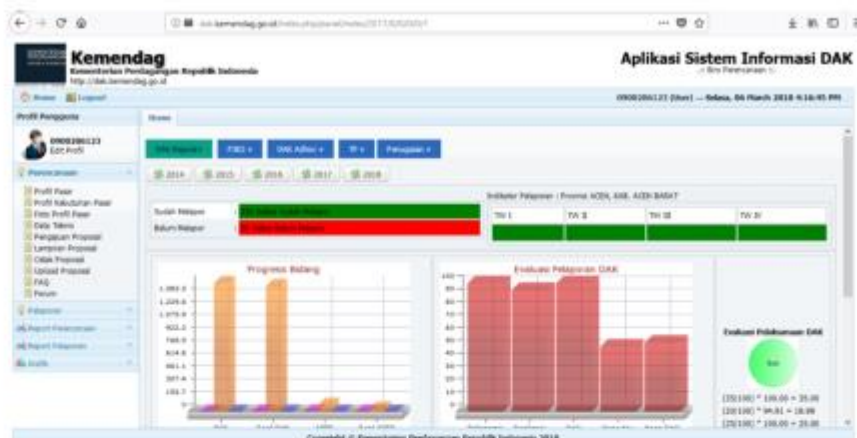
Kemendag
Kementerian Perdagangan Republik Indonesia
http://dak.kemendag.go.id

Aplikasi Sistem Informasi DAK

Home Logout

Profil Pengguna

Edit Profil

Perencanaan

Profil Pasar
Profil Kabupaten Pasar
Foto Profil Pasar
Data Teknis
Pengajuan Proposal
Lampiran Proposal
Cetak Proposal
Upload Proposal
FAQ
Forum

Pelaporan

Report Perencanaan

Report Pelaporan

Home

2014 2015 2016 2017 2018

Indikator Pelaporan : Provinsi ACEH, KAB. ACEH BARAT

Sudah Melapor

Belum Melapor

| TW I | TW II | TW III | TW IV |
|---|---|---|---|

Progress Bidang

Evaluasi Pelaporan DAK

Evaluasi Pelaksanaan DAK

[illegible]